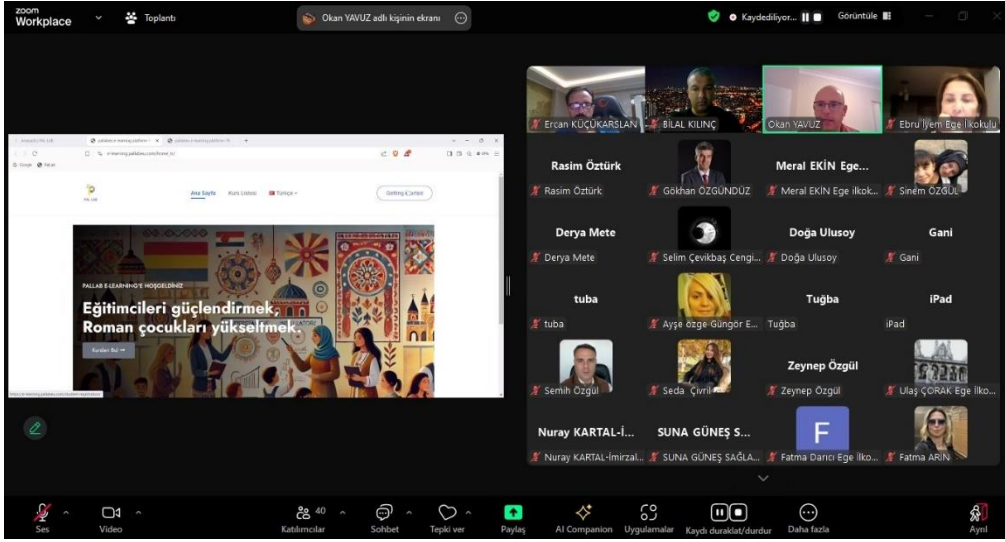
zoom Workplace

Toplantı

Okan YAVUZ adlı kişinin ekranı

Kaydediliyor...

Görüntüle

Ana Sayfa   Kurs Listesi   Türkçe

Giriş Yap / Kaydol

PALLAB E-LEARNING'E HOŞGELDİNİZ

Eğitimcileri güçlendirmek, Roman çocukları yükseltmek.

Kursları Keşfet

Ercan KÜÇÜKARSLAN

BİLAL KILINÇ

Okan YAVUZ

Ebru İlyem Ege İlkokulu

Rasim Öztürk

Rasim Öztürk

Gökhan ÖZGÜNDÜZ

Meral EKİN Ege...

Meral EKİN Ege İlkok...

Sinem ÖZGÜL

Derya Mete

Derya Mete

Selim Çevikbaş Cengi...

Doğa Ulusoy

Doğa Ulusoy

Gani

Gani

tuba

tuba

Ayşe özge Güngör E...

Tuğba

Tuğba

iPad

iPad

Semih Özgül

Seda Çivril

Zeynep Özgül

Zeynep Özgül

Ulaş ÇORAK Ege İlko...

Nuray KARTAL-İ...

Nuray KARTAL-İmirzal...

SUNA GÜNEŞ S...

SUNA GÜNEŞ SAĞLA...

F

Fatma Darıcı Ege İlko...

Fatma ARIN

Ses

Video

40 Katılımcılar

Sohbet

Tepki ver

Paylaş

AI Companion

Uygulamalar

Kaydı duraklat/durdur

Daha fazla

Ayrıl